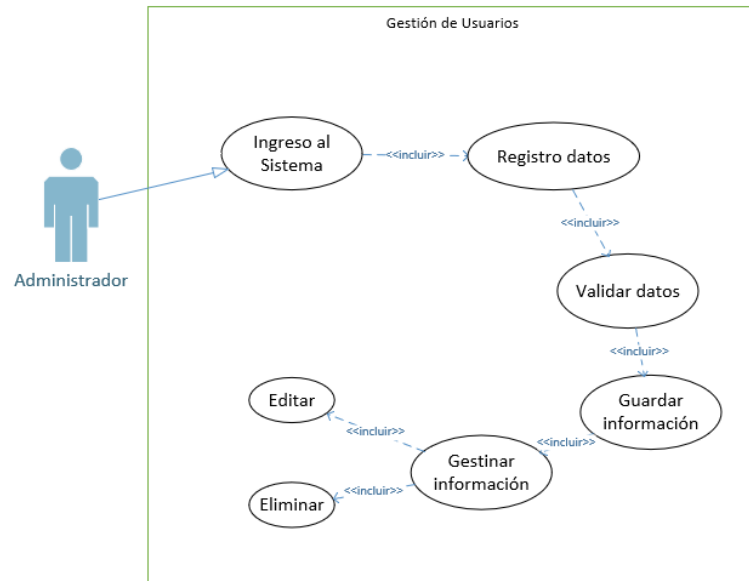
Gestión de Usuarios

Administrador

Ingreso al Sistema

<<incluir>>

Registro datos

<<incluir>>

Validar datos

<<incluir>>

Guardar información

<<incluir>>

Gestinar información

<<incluir>>

Editar

<<incluir>>

Eliminar